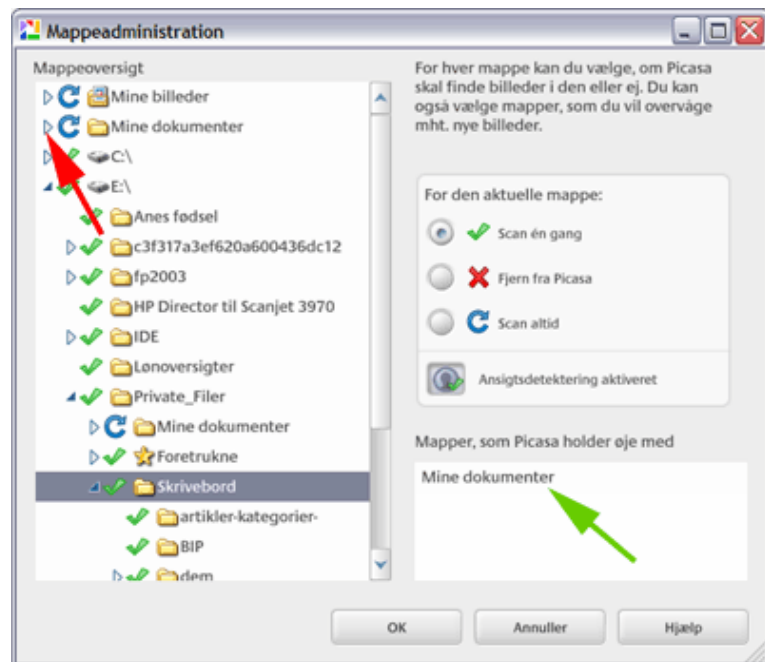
Mappeadministration

Mappeoversigt

Mine billeder
Mine dokumenter
C:\
E:\
Anes fødsel
c3f317a3ef620a600436dc12
fp2003
HP Director til Scanjet 3970
IDE
Lønoversigter
Private_Filer
Mine dokumenter
Foretrukne
Skrivebord
artikler-kategorier-
BIP
dem

For hver mappe kan du vælge, om Picasa skal finde billeder i den eller ej. Du kan også vælge mapper, som du vil overvåge mht. nye billeder.

For den aktuelle mappe:

Scan én gang

Fjern fra Picasa

Scan altid

Ansigtsdetektering aktiveret

Mapper, som Picasa holder øje med

Mine dokumenter

OK

Annuller

Hjælp